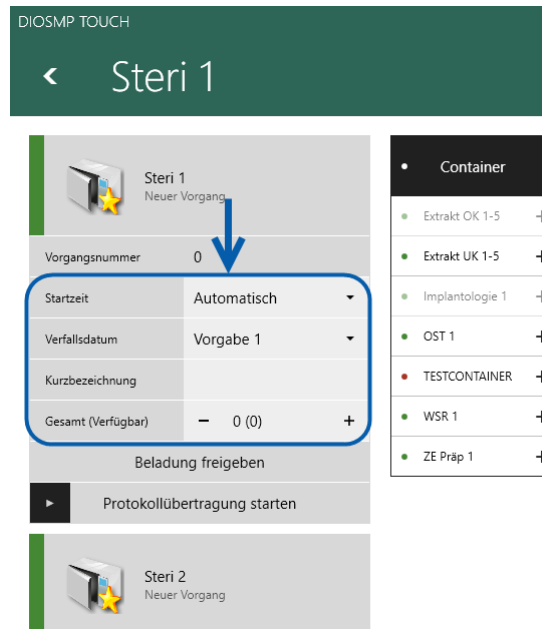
DIOSMP TOUCH

Steri 1

Steri 1
Neuer Vorgang

| Vorgangsnummer | 0 |
|---|---|
| Startzeit | Automatisch |
| Verfallsdatum | Vorgabe 1 |
| Kurzbezeichnung | |
| Gesamt (Verfügbar) | − 0 (0) + |

Beladung freigeben

Protokollübertragung starten

Steri 2
Neuer Vorgang

Container

Extrakt OK 1-5 +
Extrakt UK 1-5 +
Implantologie 1 +
OST 1 +
TESTCONTAINER +
WSR 1 +
ZE Präp 1 +